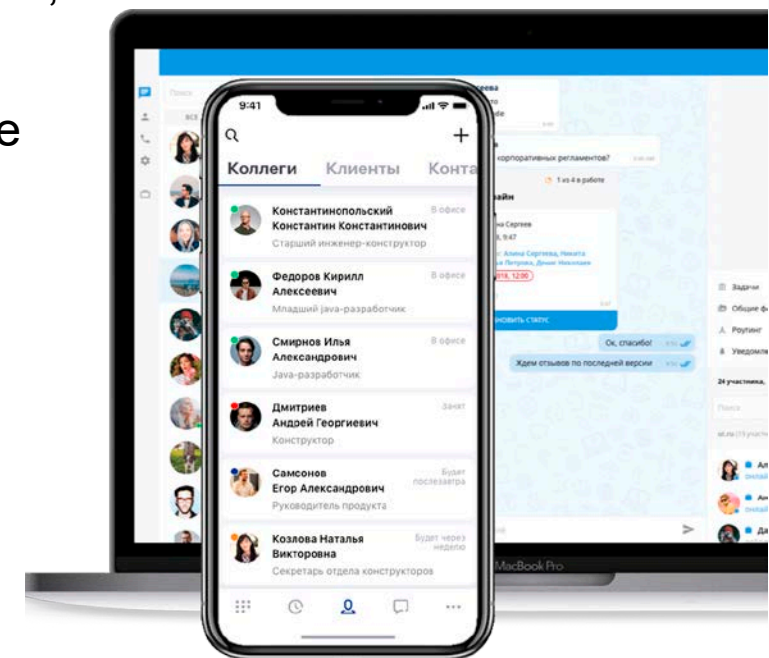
e

9:41

Коллеги Клиенты Конта

Константинопольский Константин Константинович
Старший инженер-конструктор
В офисе

Федоров Кирилл Алексеевич
Младший java-разработчик
В офисе

Смирнов Илья Александрович
Java-разработчик
В офисе

Дмитриев Андрей Георгиевич
Конструктор
Занят

Самсонов Егор Александрович
Руководитель продукта
Будет послезавтра

Козлова Наталья Викторовна
Секретарь отдела конструкторов
Будет через неделю

корпоративных регламентов?

1 из 4 в работе

Ок, спасибо!

Ждем отзывов по последней версии

Задачи
Общие ф
Роутинг
Уведомле

24 участника,

Поиск

MacBook Pro